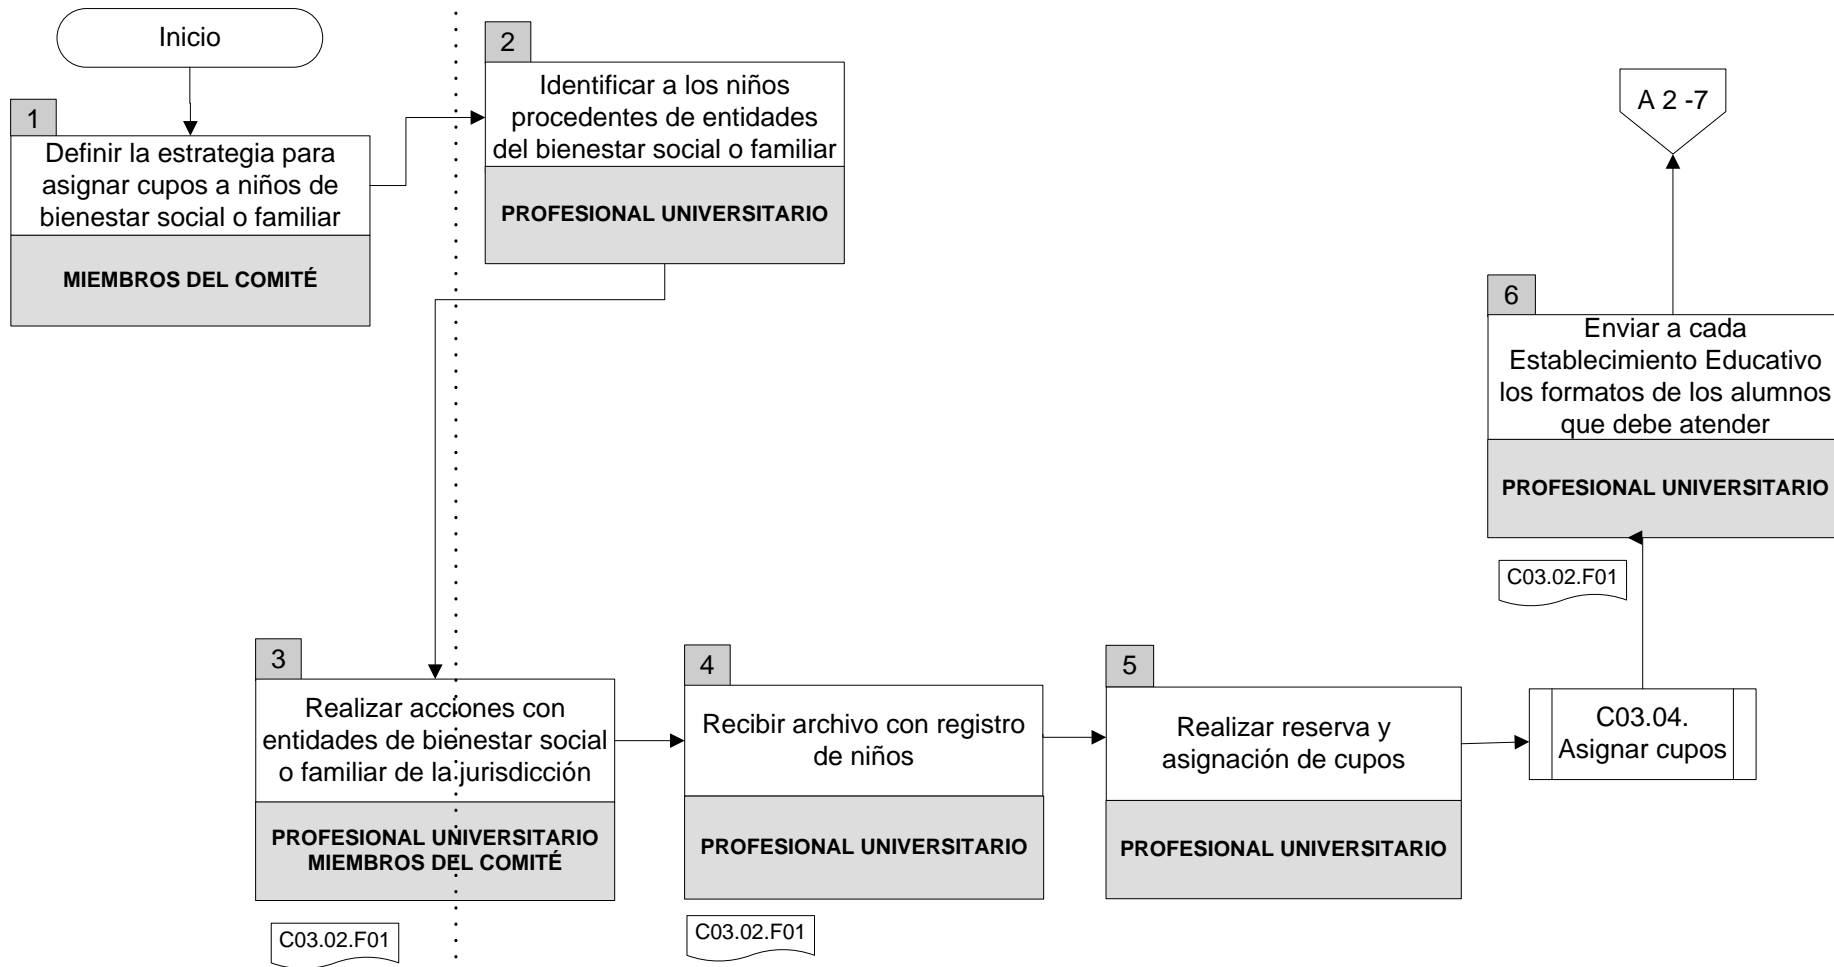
Inicio

1
Definir la estrategia para asignar cupos a niños de bienestar social o familiar
MIEMBROS DEL COMITÉ

2
Identificar a los niños procedentes de entidades del bienestar social o familiar
PROFESIONAL UNIVERSITARIO

A 2 -7

6
Enviar a cada Establecimiento Educativo los formatos de los alumnos que debe atender
PROFESIONAL UNIVERSITARIO

C03.02.F01

3
Realizar acciones con entidades de bienestar social o familiar de la jurisdicción
PROFESIONAL UNIVERSITARIO
MIEMBROS DEL COMITÉ

C03.02.F01

4
Recibir archivo con registro de niños
PROFESIONAL UNIVERSITARIO

C03.02.F01

5
Realizar reserva y asignación de cupos
PROFESIONAL UNIVERSITARIO

C03.04.
Asignar cupos